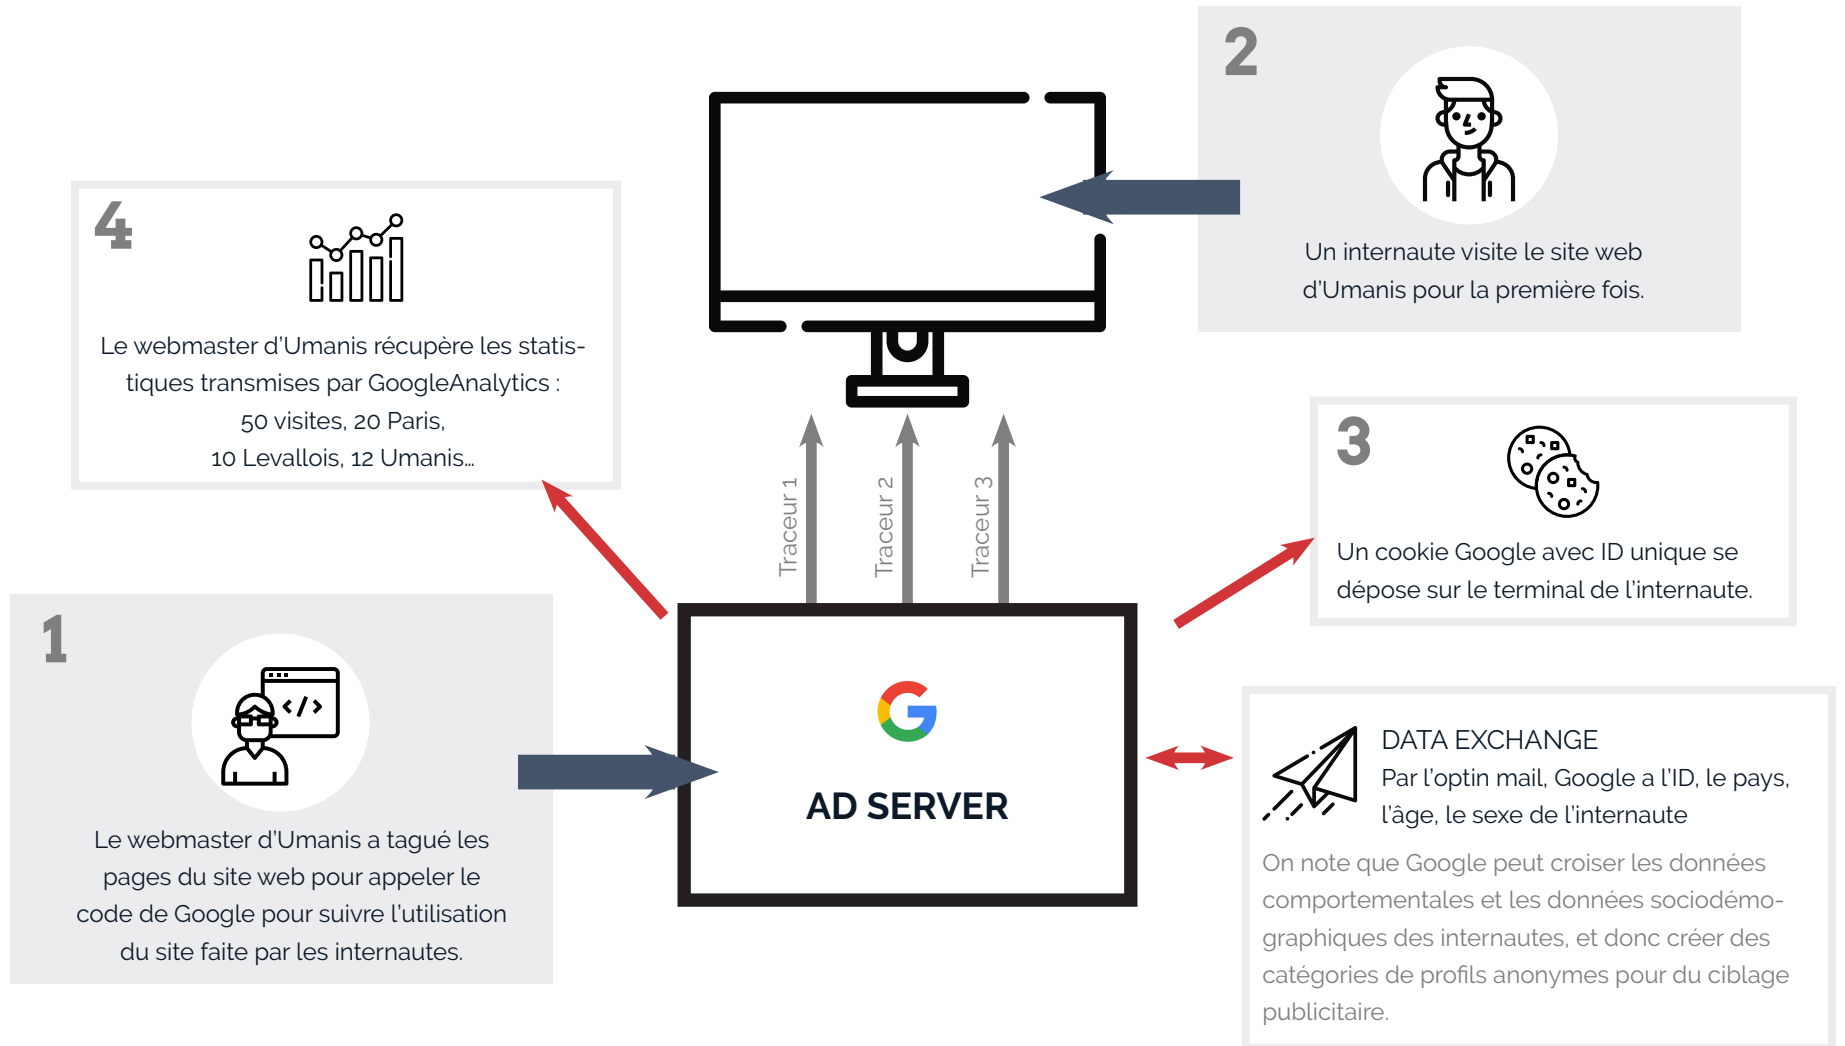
2

Un internaute visite le site web d'Umanis pour la première fois.

4

Le webmaster d'Umanis récupère les statistiques transmises par GoogleAnalytics :
50 visites, 20 Paris,
10 Levallois, 12 Umanis...

Traceur 1

Traceur 2

Traceur 3

3

Un cookie Google avec ID unique se dépose sur le terminal de l'internaute.

1

Le webmaster d'Umanis a tagué les pages du site web pour appeler le code de Google pour suivre l'utilisation du site faite par les internautes.

AD SERVER

DATA EXCHANGE
Par l'optin mail, Google a l'ID, le pays, l'âge, le sexe de l'internaute

On note que Google peut croiser les données comportementales et les données sociodémographiques des internautes, et donc créer des catégories de profils anonymes pour du ciblage publicitaire.